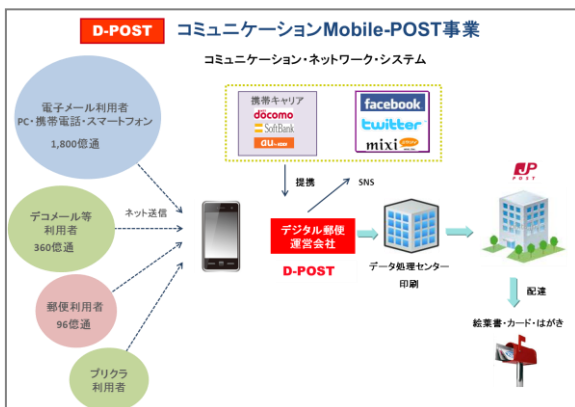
D-POST コミュニケーションMobile-POST事業

コミュニケーション・ネットワーク・システム

電子メール利用者
PC・携帯電話・スマートフォン
1,800億通

携帯キャリア
docomo
SoftBank
au

facebook
twitter
mixi

提携

SNS

デコメール等
利用者
360億通

ネット送信

デジタル郵便
運営会社

D-POST

データ処理センター
印刷

JP POST

郵便利用者
96億通

配達

絵葉書・カード・はがき

プリクラ
利用者